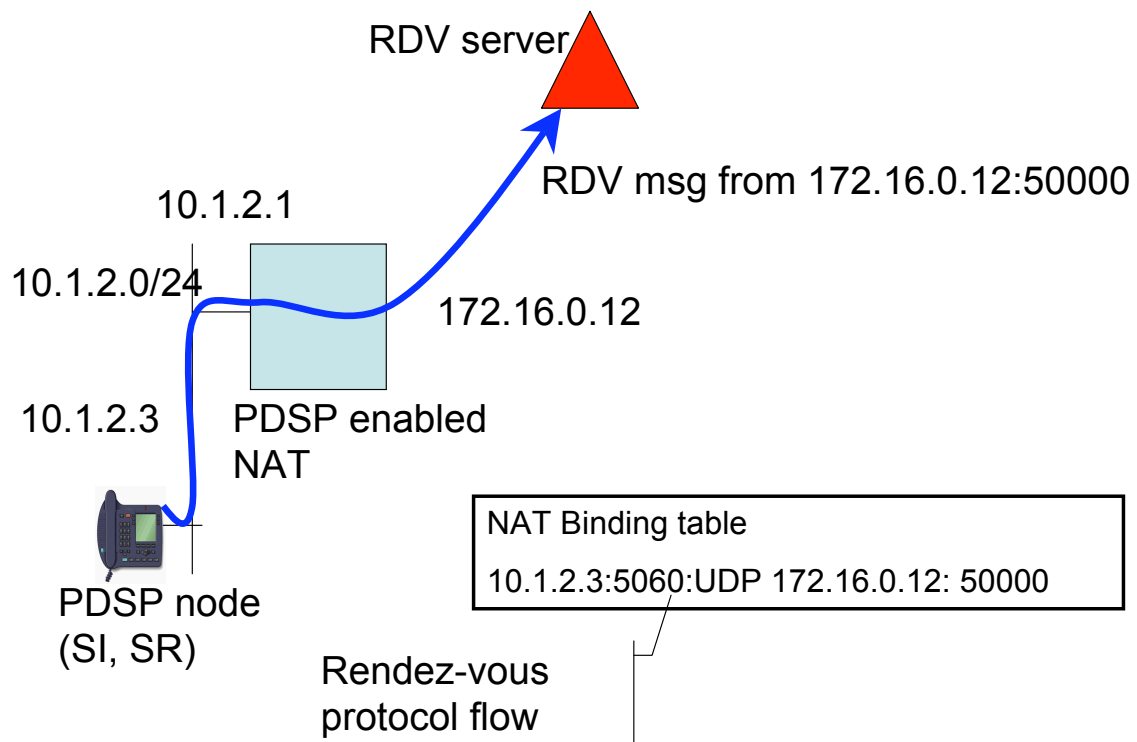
RDV server

RDV msg from 172.16.0.12:50000

10.1.2.1

10.1.2.0/24

172.16.0.12

10.1.2.3

PDSP enabled NAT

NAT Binding table

10.1.2.3:5060:UDP 172.16.0.12: 50000

PDSP node (SI, SR)

Rendez-vous protocol flow